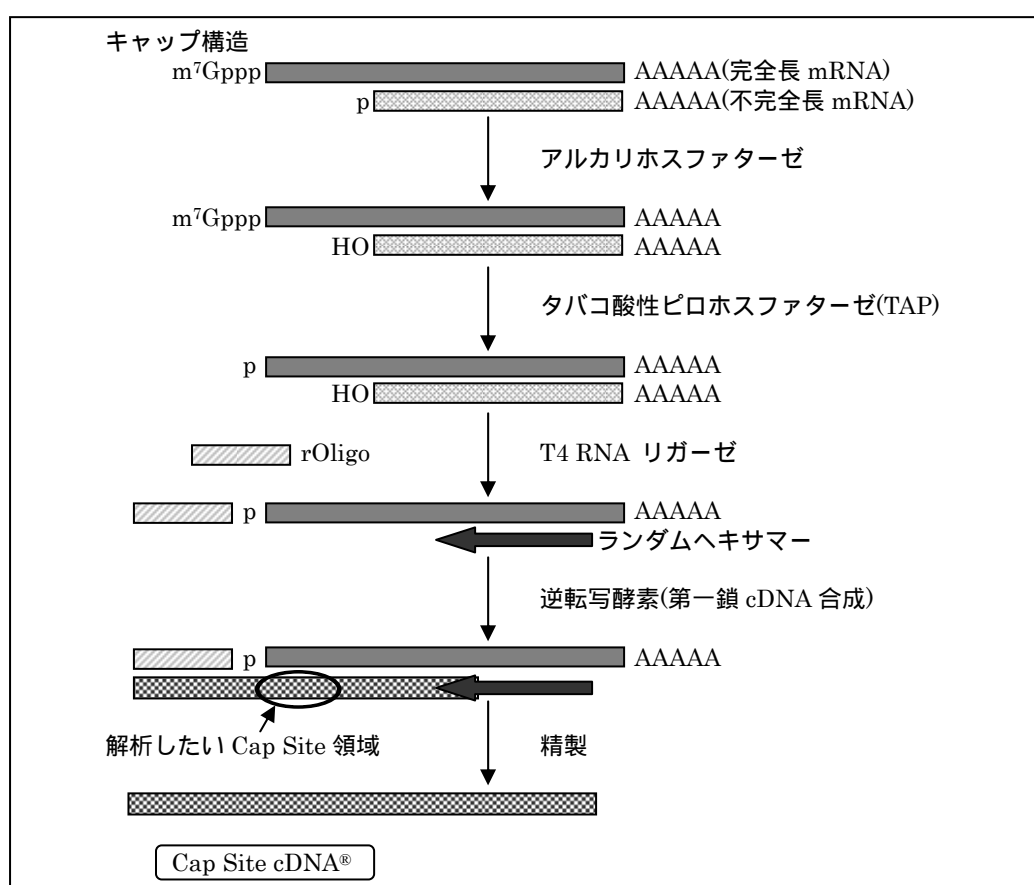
キャップ構造

$m^7Gppp$ AAAAA(完全長 mRNA)

p AAAAA(不完全長 mRNA)

アルカリホスファターゼ

$m^7Gppp$ AAAAA

HO AAAAA

タバコ酸性ピロホスファターゼ(TAP)

p AAAAA

HO AAAAA

rOligo

T4 RNA リガーゼ

p AAAAA

ランダムヘキサマー

逆転写酵素(第一鎖 cDNA 合成)

p AAAAA

解析したい Cap Site 領域

精製

Cap Site cDNA®